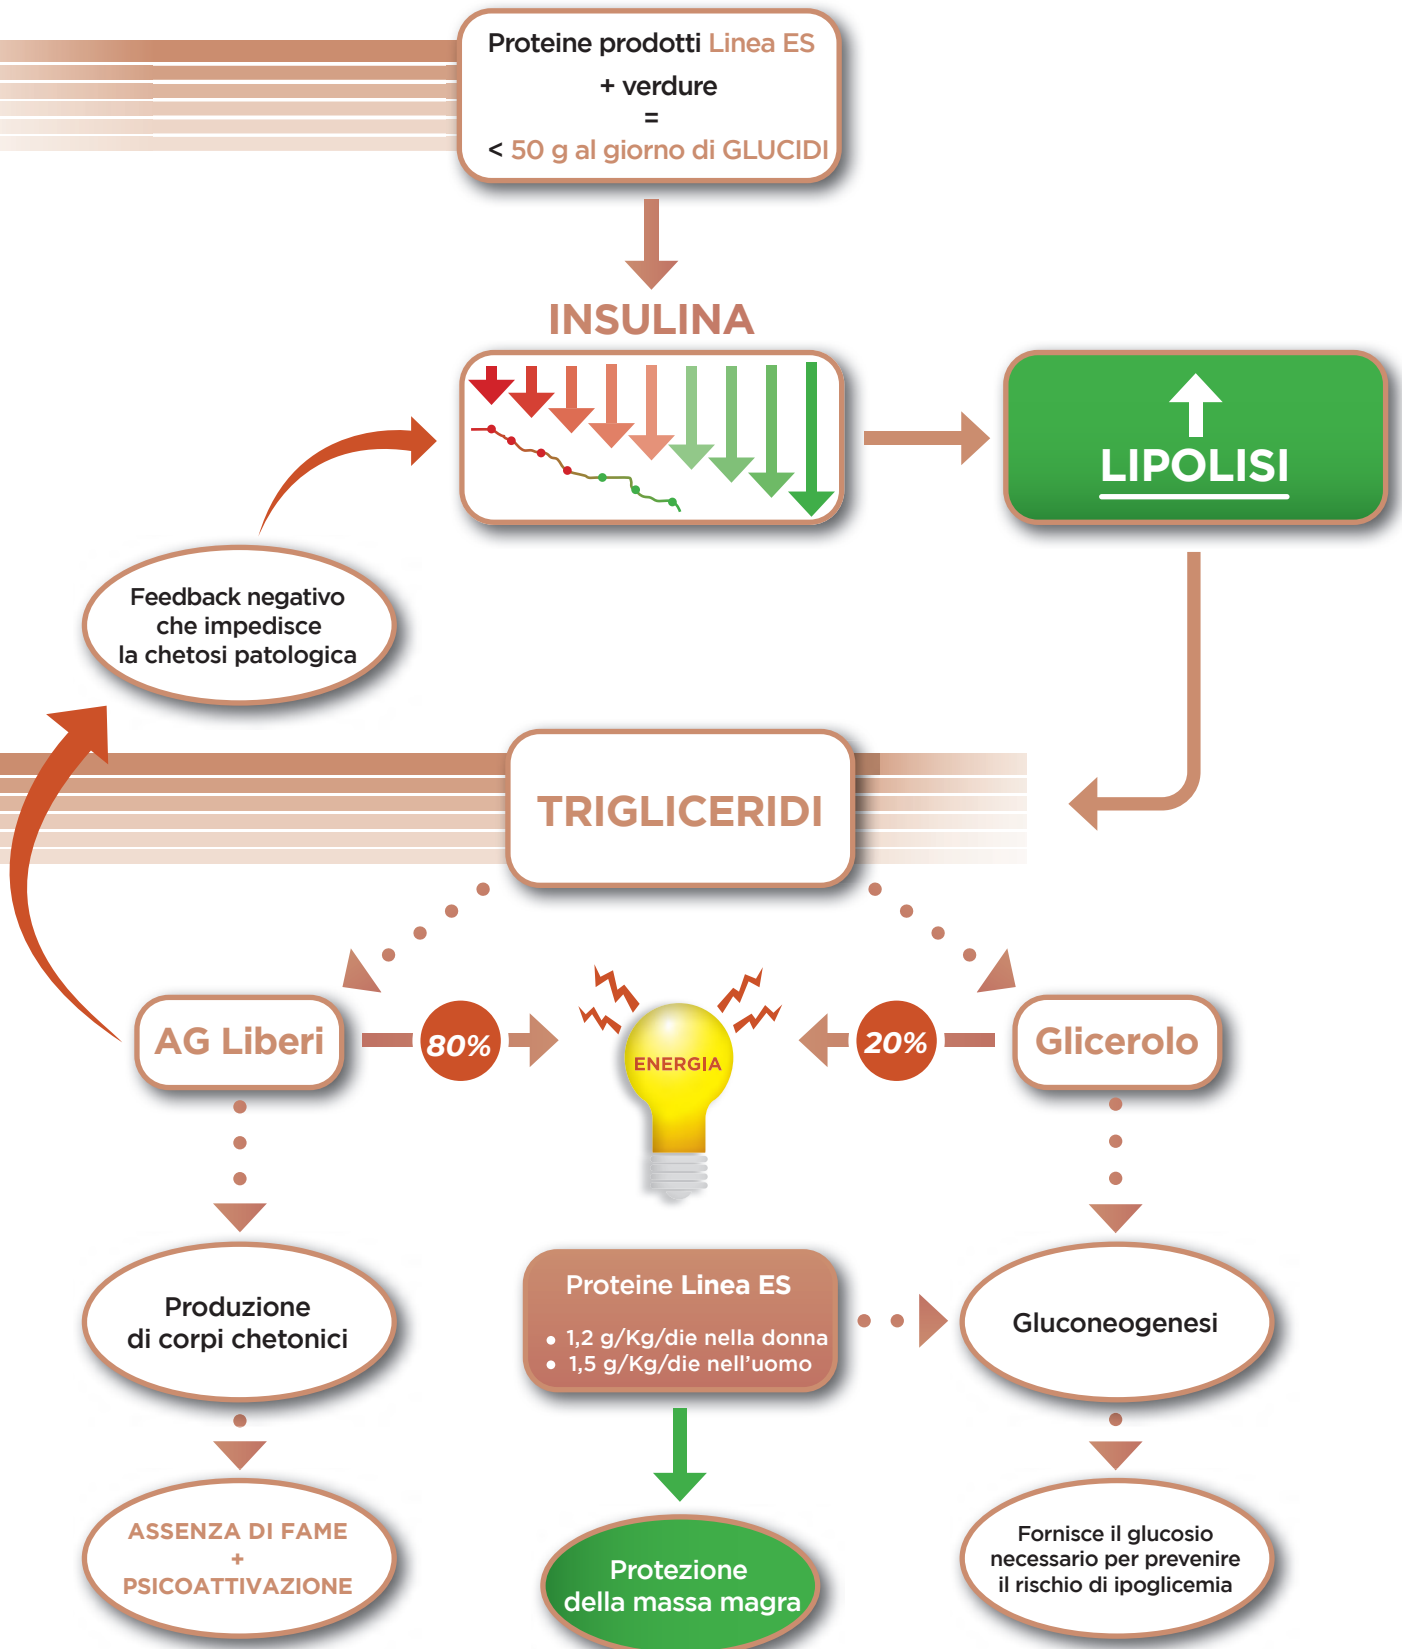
Proteine prodotti Linea ES
+ verdure
=
< 50 g al giorno di GLUCIDI

INSULINA

LIPOLISI

Feedback negativo che impedisce la chetosi patologica

TRIGLICERIDI

AG Liberi

80%

ENERGIA

20%

Glicerolo

Produzione di corpi chetonici

Proteine Linea ES
• 1,2 g/Kg/die nella donna
• 1,5 g/Kg/die nell'uomo

Gluconeogenesi

ASSENZA DI FAME
+
PSICOATTIVAZIONE

Protezione della massa magra

Fornisce il glucosio necessario per prevenire il rischio di ipoglicemia